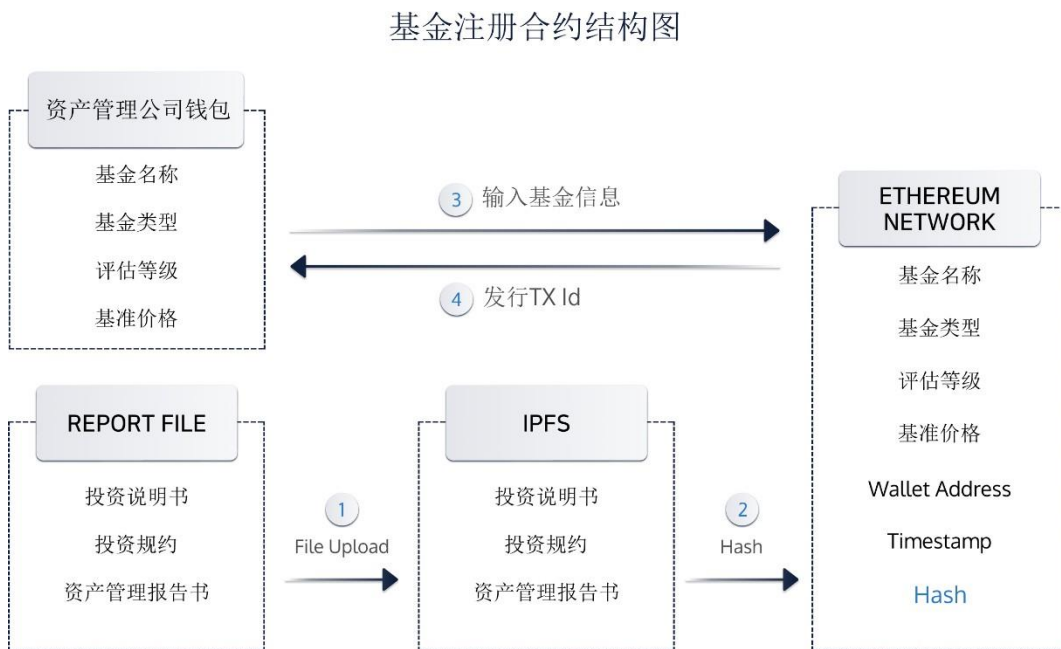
基金注册合约结构图

资产管理公司钱包

基金名称

基金类型

评估等级

基准价格

3 输入基金信息

4 发行TX Id

ETHEREUM NETWORK

基金名称

基金类型

评估等级

基准价格

Wallet Address

Timestamp

Hash

REPORT FILE

投资说明书

投资规约

资产管理报告书

1 File Upload

IPFS

投资说明书

投资规约

资产管理报告书

2 Hash